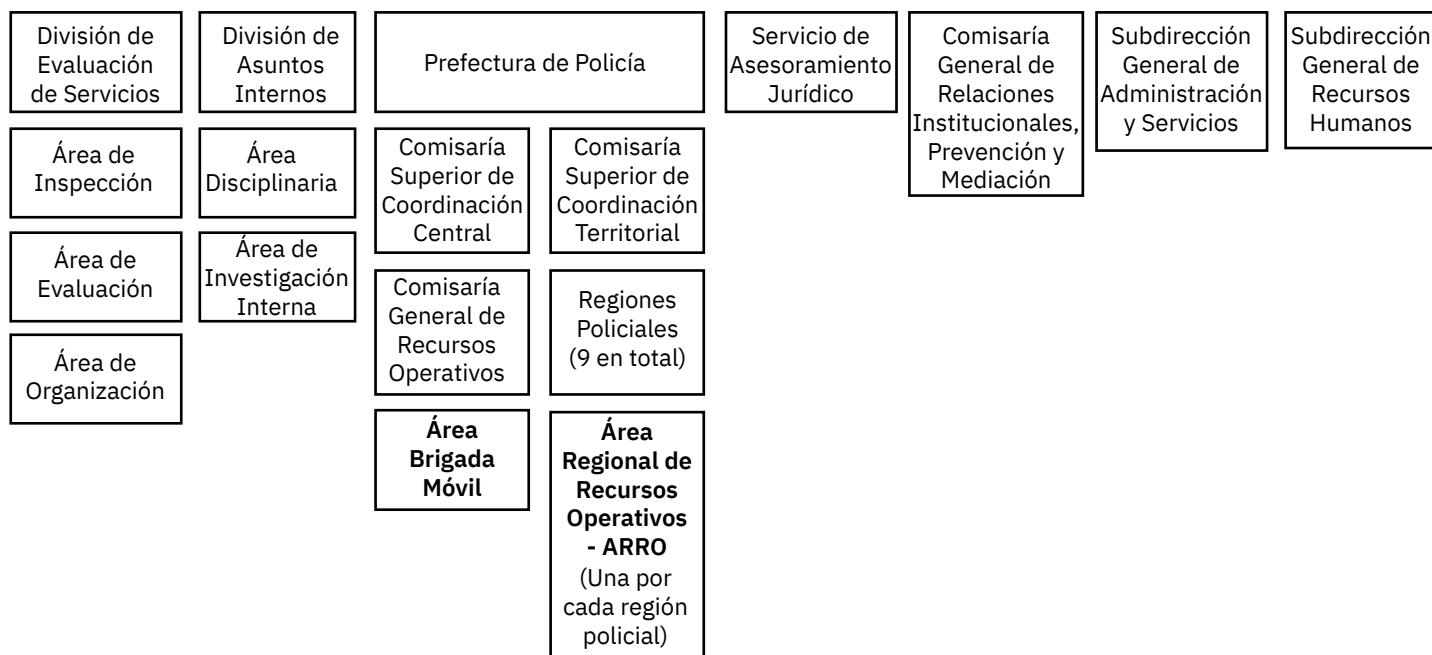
División de Evaluación de Servicios

Área de Inspección

Área de Evaluación

Área de Organización

División de Asuntos Internos

Área Disciplinaria

Área de Investigación Interna

Prefectura de Policía

Comisaría Superior de Coordinación Central

Comisaría General de Recursos Operativos

**Área Brigada Móvil**

Comisaría Superior de Coordinación Territorial

Regiones Policiales (9 en total)

**Área Regional de Recursos Operativos - ARRO** (Una por cada región policial)

Servicio de Asesoramiento Jurídico

Comisaría General de Relaciones Institucionales, Prevención y Mediación

Subdirección General de Administración y Servicios

Subdirección General de Recursos Humanos